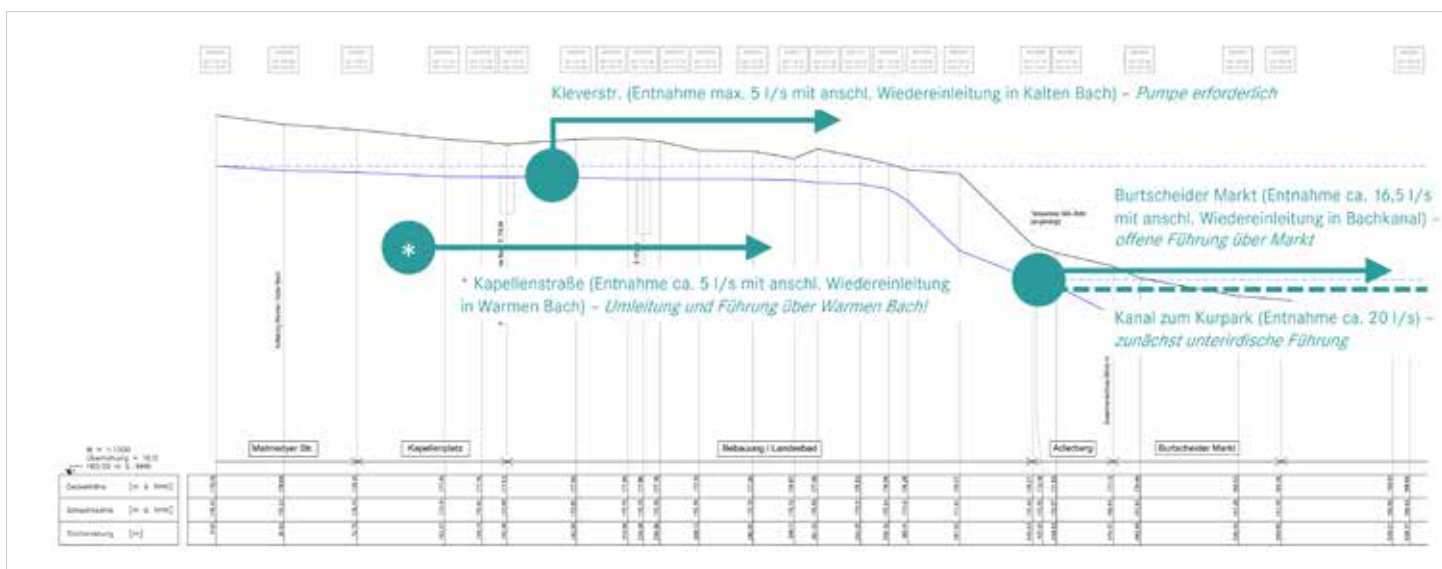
Kleverstr. (Entnahme max. 5 l/s mit anschl. Wiedereinleitung in Kalten Bach) – *Pumpe erforderlich*

Burtscheider Markt (Entnahme ca. 16,5 l/s mit anschl. Wiedereinleitung in Bachkanal) – *offene Führung über Markt*

* Kapellenstraße (Entnahme ca. 5 l/s mit anschl. Wiedereinleitung in Warmen Bach) – *Umleitung und Führung über Warmen Bach!*

Kanal zum Kurpark (Entnahme ca. 20 l/s) – *zunächst unterirdische Führung*

Malmedyer Str.

Kapellenplatz

Bebauung / Landesbad

Adlerberg

Burtscheider Markt

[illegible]